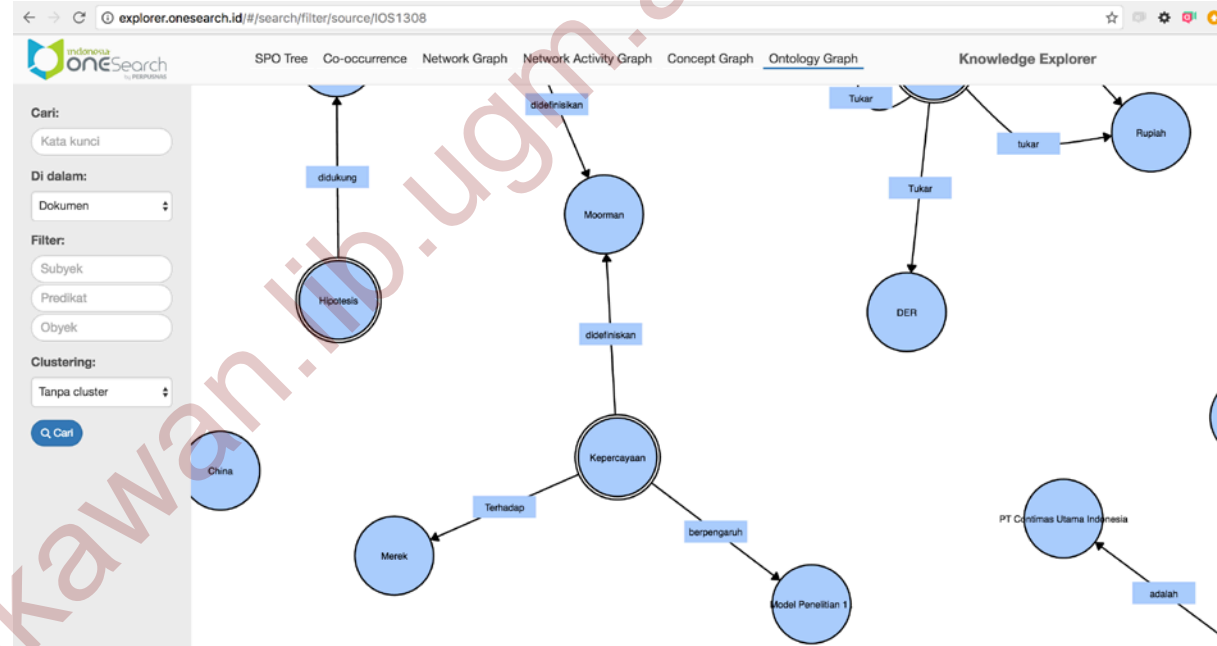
explorer.onesearch.id/#/search/filter/source/IOS1308

Indonesia OneSearch by PERPUSNAS

SPO Tree Co-occurrence Network Graph Network Activity Graph Concept Graph Ontology Graph Knowledge Explorer

Cari:
Kata kunci
Di dalam:
Dokumen
Filter:
Subyek
Predikat
Obyek
Clustering:
Tanpa cluster
Cari

didukung
Hipotesis
didefinisikan
Moorman
didefinisikan
Kepercayaan
Terhadap
Merek
berpengaruh
Model Penelitian 1
China
Tukar
tukar
Rupiah
Tukar
DER
PT Continmas Utama Indonesia
adalah

kawan.lib.ugm.ac.id